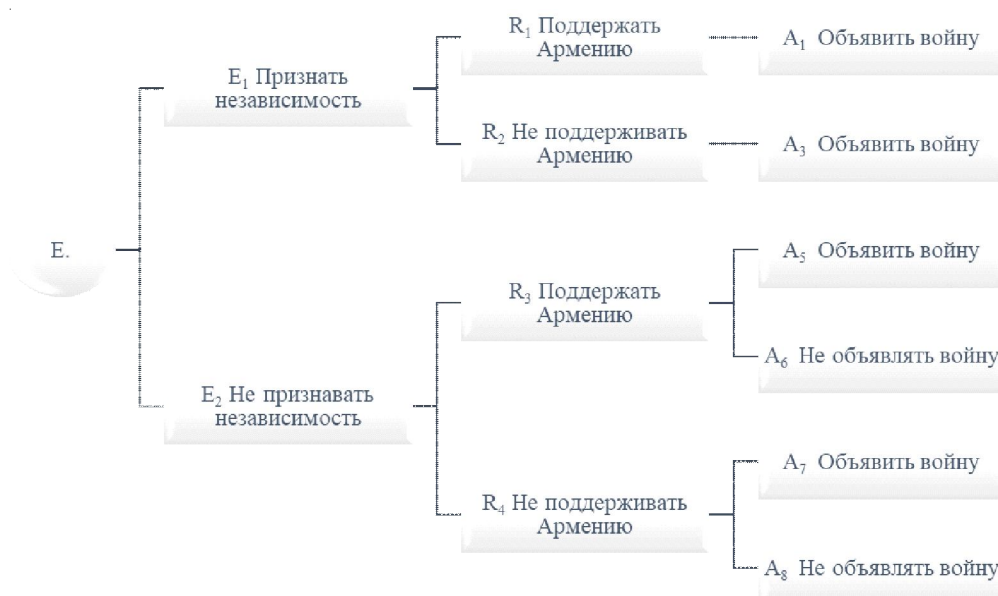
E.

$E_1$ Признать независимость

$R_1$ Поддержать Армению

$A_1$ Объявить войну

$R_2$ Не поддерживать Армению

$A_3$ Объявить войну

$E_2$ Не признавать независимость

$R_3$ Поддержать Армению

$A_5$ Объявить войну

$A_6$ Не объявлять войну

$R_4$ Не поддерживать Армению

$A_7$ Объявить войну

$A_8$ Не объявлять войну